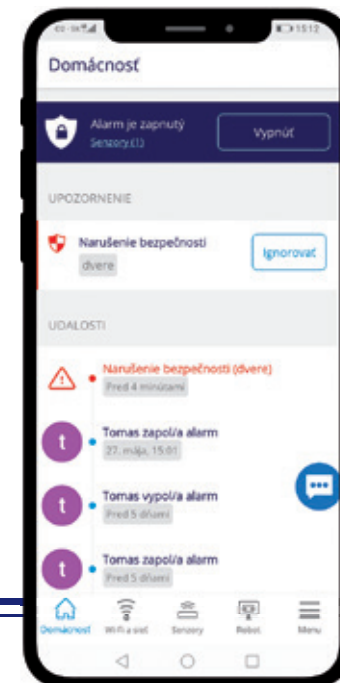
15:12

Domácnosť

Alarm je zapnutý
Senzory (1)

Vypnúť

UPOZORNENIE

Narušenie bezpečnosti
dvere

Ignorovať

UDALOSTI

Narušenie bezpečnosti (dvere)
Pred 4 minútami

t
Tomas zapol/a alarm
27. mája, 15:01

t
Tomas vypol/a alarm
Pred 5 dňami

t
Tomas zapol/a alarm
Pred 5 dňami

Domácnosť
Wi-fi a sieť
Senzory
Rebot
Menu